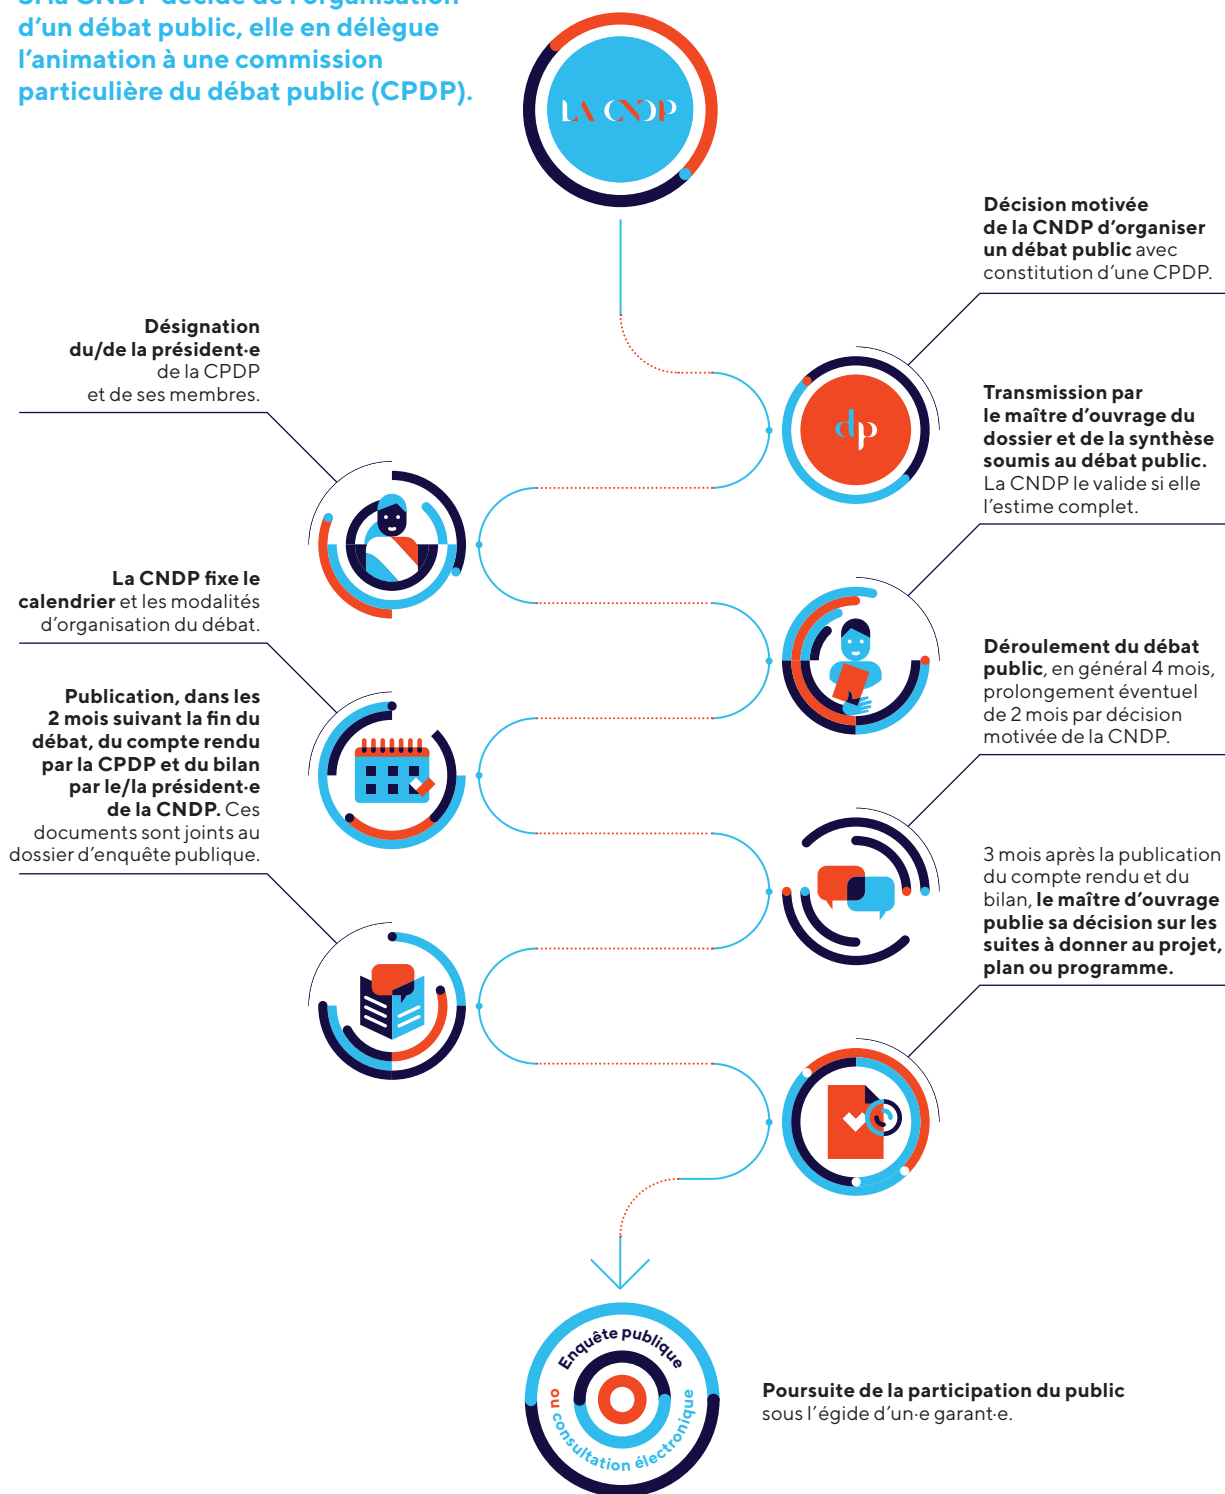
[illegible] d'un débat public, elle en délègue l'animation à une commission particulière du débat public (CPDP).

LA CNDP

Décision motivée de la CNDP d'organiser un débat public avec constitution d'une CPDP.

Désignation du/de la président·e de la CPDP et de ses membres.

dp

Transmission par le maître d'ouvrage du dossier et de la synthèse soumis au débat public. La CNDP le valide si elle l'estime complet.

La CNDP fixe le calendrier et les modalités d'organisation du débat.

Déroulement du débat public, en général 4 mois, prolongement éventuel de 2 mois par décision motivée de la CNDP.

Publication, dans les 2 mois suivant la fin du débat, du compte rendu par la CPDP et du bilan par le/la président·e de la CNDP. Ces documents sont joints au dossier d'enquête publique.

3 mois après la publication du compte rendu et du bilan, le maître d'ouvrage publie sa décision sur les suites à donner au projet, plan ou programme.

Enquête publique ou consultation électronique

Poursuite de la participation du public sous l'égide d'un·e garant·e.